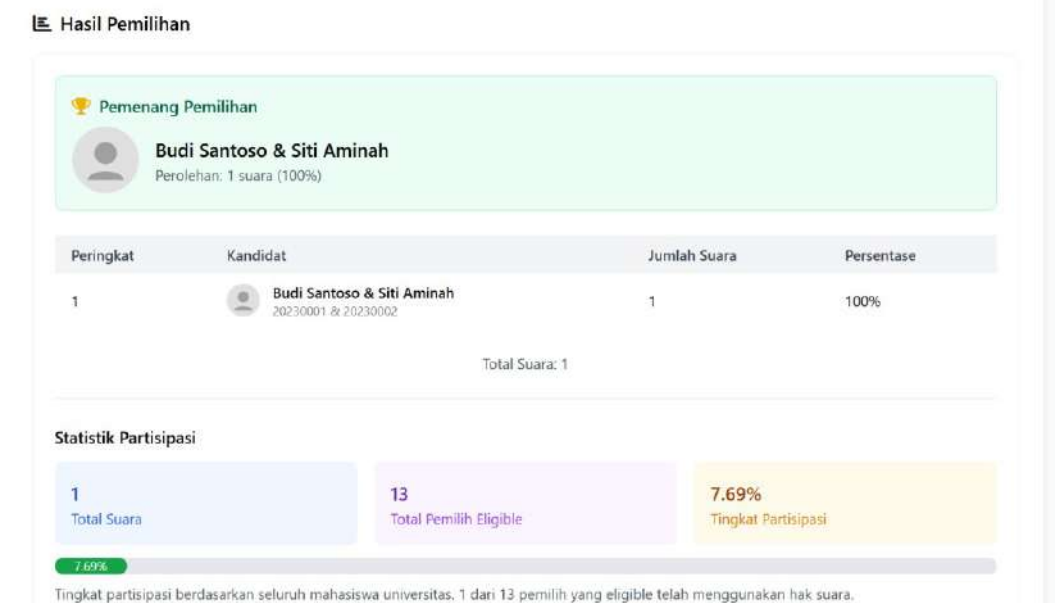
Hasil Pemilihan

Pemenang Pemilihan

Budi Santoso & Siti Aminah

Perolehan: 1 suara (100%)

| Peringkat | Kandidat | Jumlah Suara | Persentase |
|---|---|---|---|
| 1 | Budi Santoso & Siti Aminah 20230001 & 20230002 | 1 | 100% |

Total Suara: 1

Statistik Partisipasi

1
Total Suara

13
Total Pemilih Eligible

7.69%
Tingkat Partisipasi

7.69%

Tingkat partisipasi berdasarkan seluruh mahasiswa universitas. 1 dari 13 pemilih yang eligible telah menggunakan hak suara.